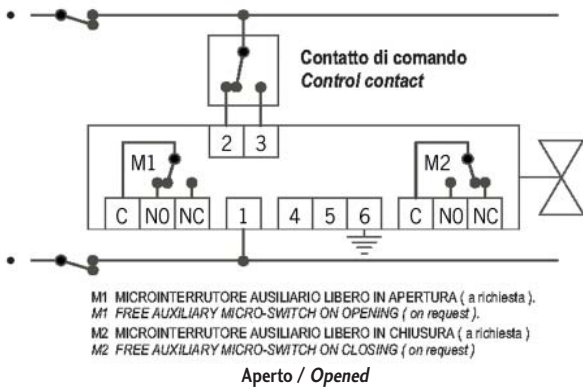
Contatto di comando
*Control contact*

2 3

M1

C NO NC

1

4 5 6

M2

C NO NC

M1 MICROINTERRUTORE AUSILIARIO LIBERO IN APERTURA ( a richiesta ).
*M1 FREE AUXILIARY MICRO-SWITCH ON OPENING ( on request ).*
M2 MICROINTERRUTORE AUSILIARIO LIBERO IN CHIUSURA ( a richiesta )
*M2 FREE AUXILIARY MICRO-SWITCH ON CLOSING ( on request )*

Aperto / *Opened*